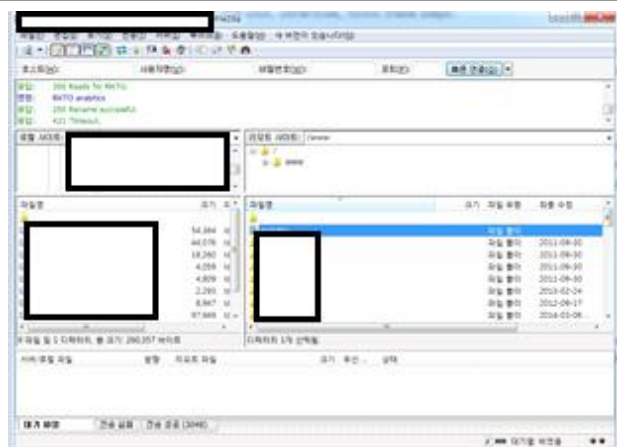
FileZilla

호스트(H): 사용자명(U): 비밀번호(W): 포트(P): 빠른 연결(Q)

응답: 350 Ready for RNTO.
명령: RNTO analytics
응답: 250 Rename successful.
응답: 421 Timeout.

로컬 사이트:
리모트 사이트: /www

파일명 크기
54,384
44,076
18,260
4,059
4,809
2,295
8,947
97,669

파일명 크기 파일 유형 최종 수정
파일 폴더
파일 폴더 2011-09-30
파일 폴더 2011-09-30
파일 폴더 2011-09-30
파일 폴더 2011-09-30
파일 폴더 2013-02-24
파일 폴더 2012-09-17
파일 폴더 2014-03-06

8 파일 및 1 디렉터리. 총 크기: 260,357 바이트
디렉터리 1개 선택됨.

서버/로컬 파일 방향 리모트 파일 크기 우선... 상태

대기 파일 전송 실패 전송 성공 (3046)

대기열: 비었음